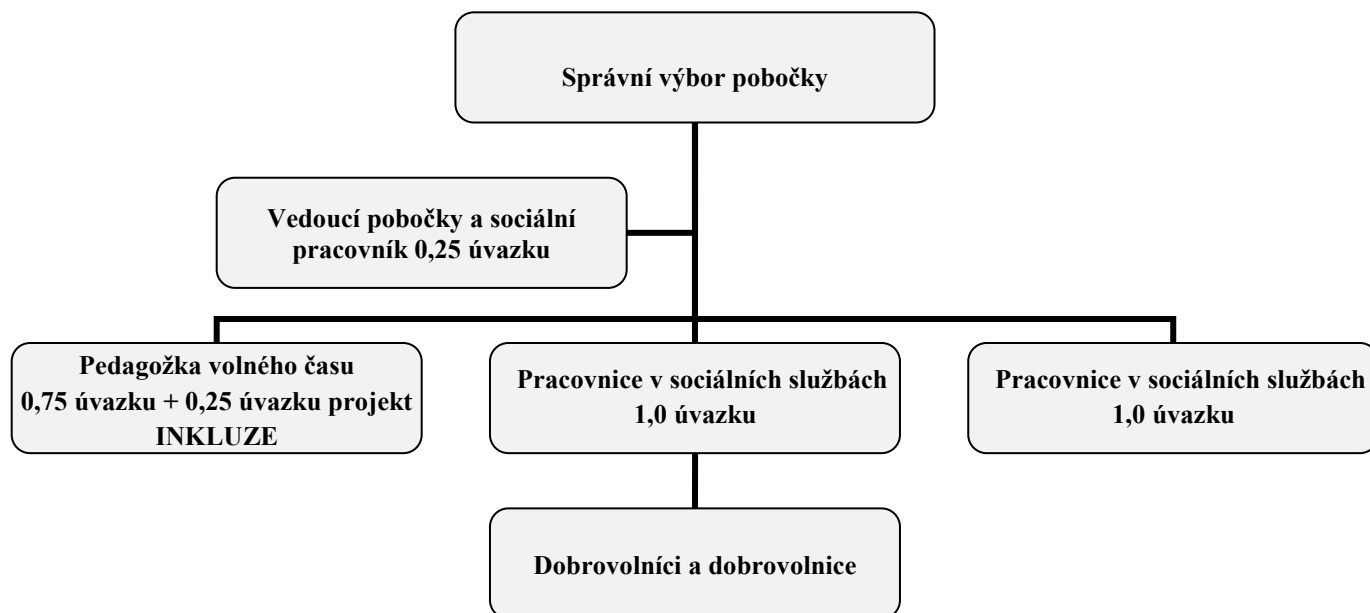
Správní výbor pobočky

Vedoucí pobočky a sociální pracovník 0,25 úvazku

Pedagožka volného času 0,75 úvazku + 0,25 úvazku projekt INKLUZE

Pracovnice v sociálních službách 1,0 úvazku

Pracovnice v sociálních službách 1,0 úvazku

Dobrovolníci a dobrovolnice